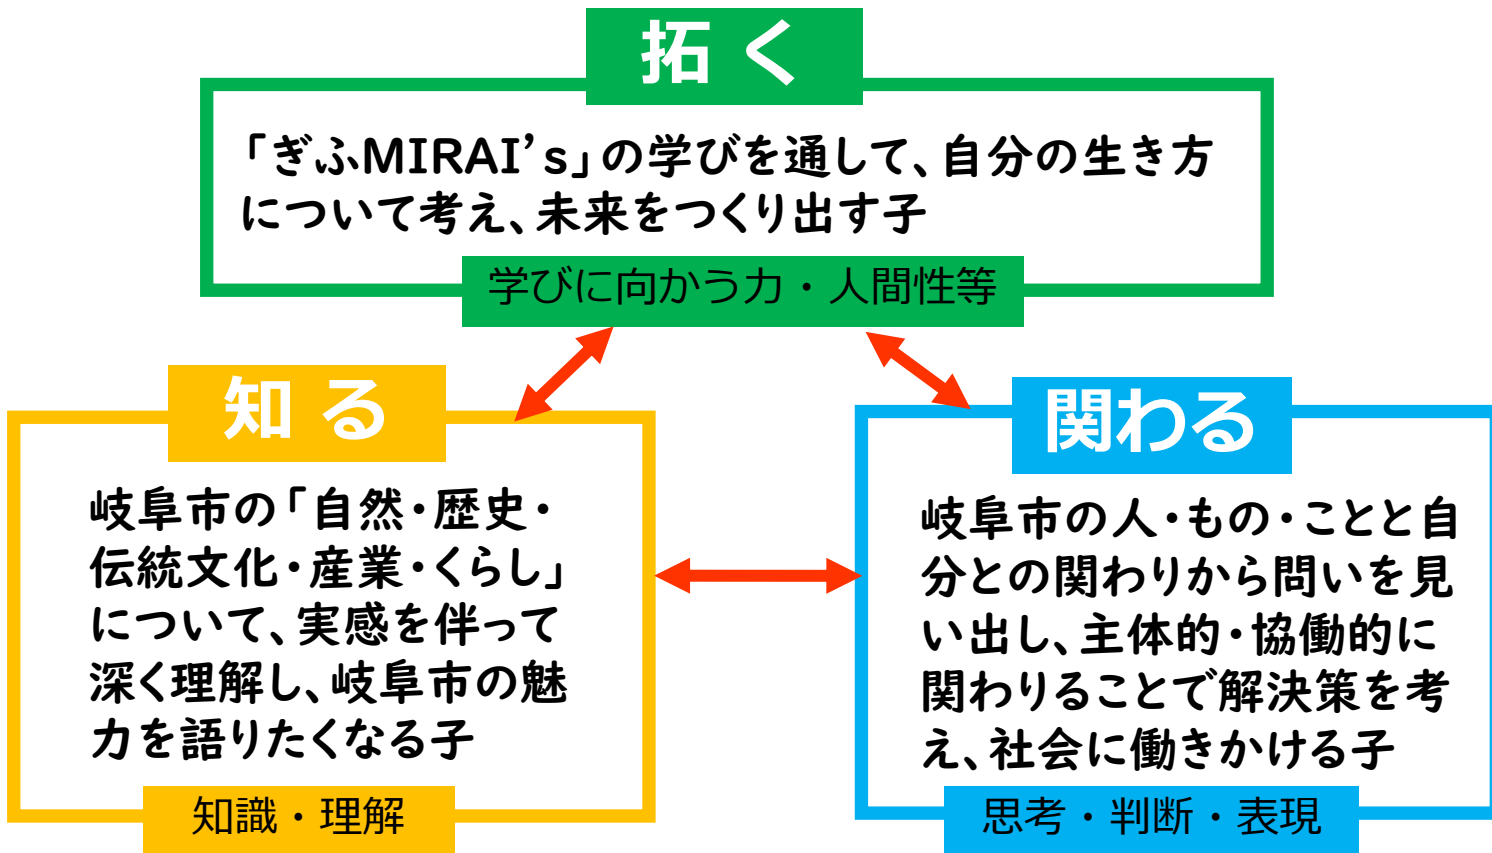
拓く

「ぎふMIRAI’s」の学びを通して、自分の生き方について考え、未来をつくり出す子

学びに向かう力・人間性等

知る

岐阜市の「自然・歴史・伝統文化・産業・くらし」について、実感を伴って深く理解し、岐阜市の魅力を語りたくなる子

知識・理解

関わる

岐阜市の人・もの・ことと自分との関わりから問いを見い出し、主体的・協働的に関わりることで解決策を考え、社会に働きかける子

思考・判断・表現